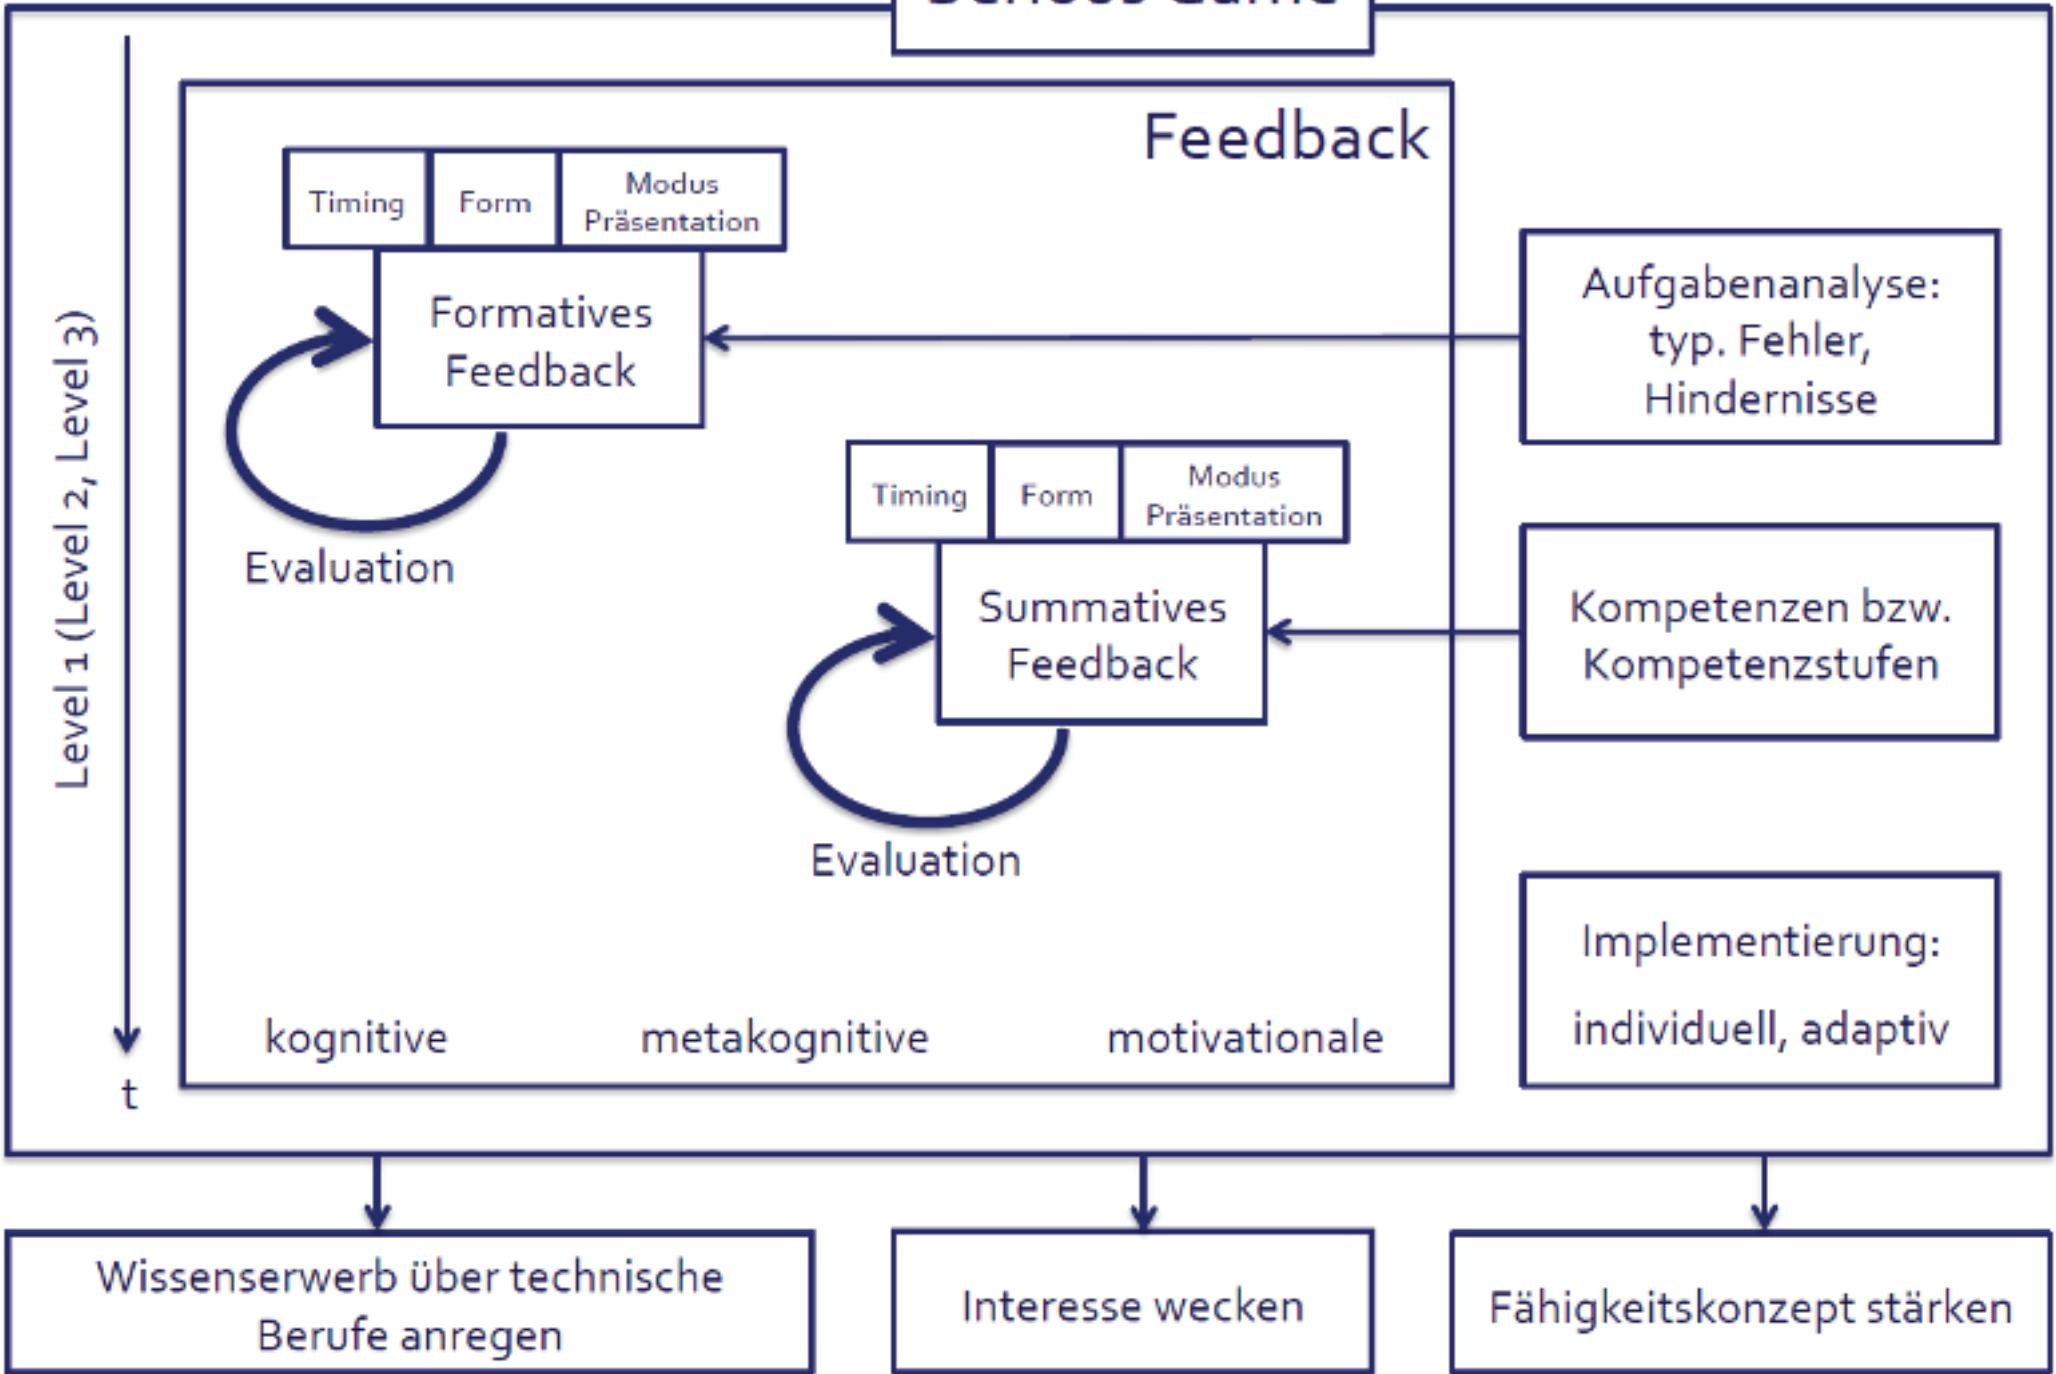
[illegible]

Level 1 (Level 2, Level 3)

t

Feedback

| Timing | Form | Modus Präsentation |
|---|---|---|

Formatives Feedback

Evaluation

| Timing | Form | Modus Präsentation |
|---|---|---|

Summatives Feedback

Evaluation

kognitive metakognitive motivationale

Aufgabenanalyse: typ. Fehler, Hindernisse

Kompetenzen bzw. Kompetenzstufen

Implementierung: individuell, adaptiv

Wissenserwerb über technische Berufe anregen

Interesse wecken

Fähigkeitskonzept stärken